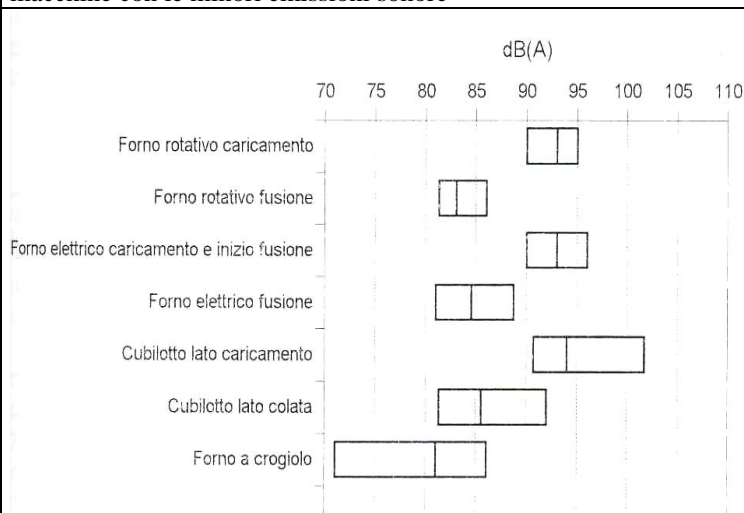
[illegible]

dB(A)

70 75 80 85 90 95 100 105 110

Forno rotativo caricamento

Forno rotativo fusione

Forno elettrico caricamento e inizio fusione

Forno elettrico fusione

Cubilotto lato caricamento

Cubilotto lato colata

Forno a crogiolo